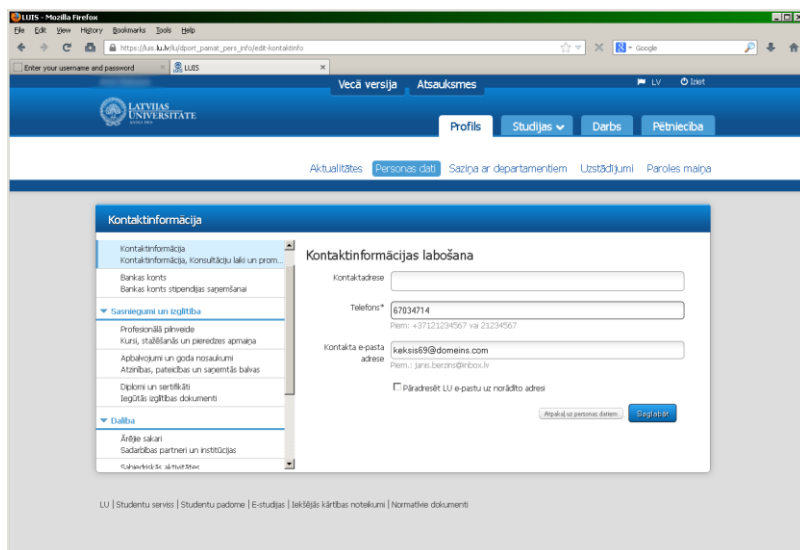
LUIS - Mozilla Firefox

File Edit View History Bookmarks Tools Help

https://luis.lu.lv/lu/dport_panat_pers_info/edit-kontaktinfo

Google

Enter your username and password

LUIS

Vecā versija Atsauksmes

LV Iziet

LATVIJAS UNIVERSITĀTE

Profils Studijas Darbs Pētniecība

Aktualitātes Personas dati Saziņa ar departamentiem Uzstādījumi Paroles maiņa

Kontaktinformācija

Kontaktinformācija
Kontaktinformācija, Konsultāciju laiki un prom...

Bankas konts
Bankas konts stipendijas saņemšanai

Sasniegumi un izglītība

Profesionālā pilnveide
Kursi, stažēšanās un pieredzes apmaiņa

Apbalvojumi un goda nosaukumi
Atzinības, pateicības un saņemtās balvas

Diplomi un sertifikāti
Iegūtās izglītības dokumenti

Dalība

Ārējie sakari
Sadarbības partneri un institūcijas

Sabiedriskās aktivitātes

Kontaktinformācijas labošana

Kontaktadrese

Telefons*
67034714
Piem.: +37121234567 vai 21234567

Kontakta e-pasta adrese
keksis69@domeins.com
Piem.: janis.berzins@inbox.lv

Pāradresēt LU e-pastu uz norādīto adresi

Atpakaļ uz personas datiem

Saglabāt

LU | Studentu serviss | Studentu padome | E-studijas | Iekšējās kārtības noteikumi | Normatīvie dokumenti